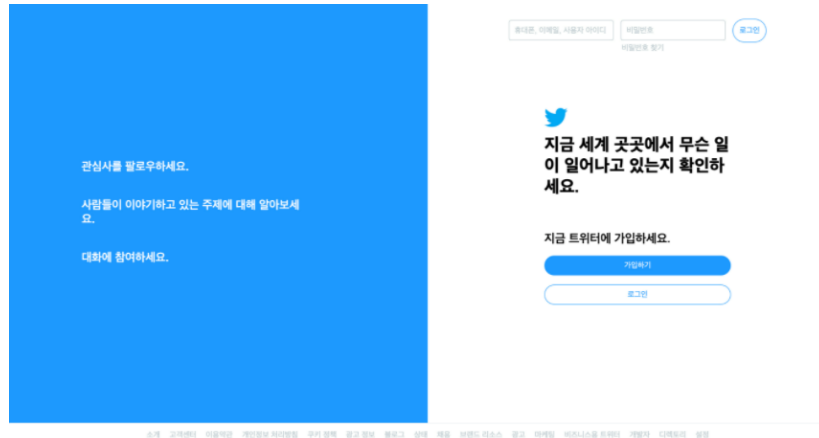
관심사를 팔로우하세요.

사람들이 이야기하고 있는 주제에 대해 알아보세요.

대화에 참여하세요.

휴대폰, 이메일, 사용자 아이디

비밀번호

로그인

비밀번호 찾기

지금 세계 곳곳에서 무슨 일이 일어나고 있는지 확인하세요.

지금 트위터에 가입하세요.

가입하기

로그인

소개 고객센터 이용약관 개인정보 처리방침 쿠키 정책 광고 정보 블로그 상태 채용 브랜드 리소스 광고 마케팅 비즈니스용 트위터 개발자 디렉토리 설정